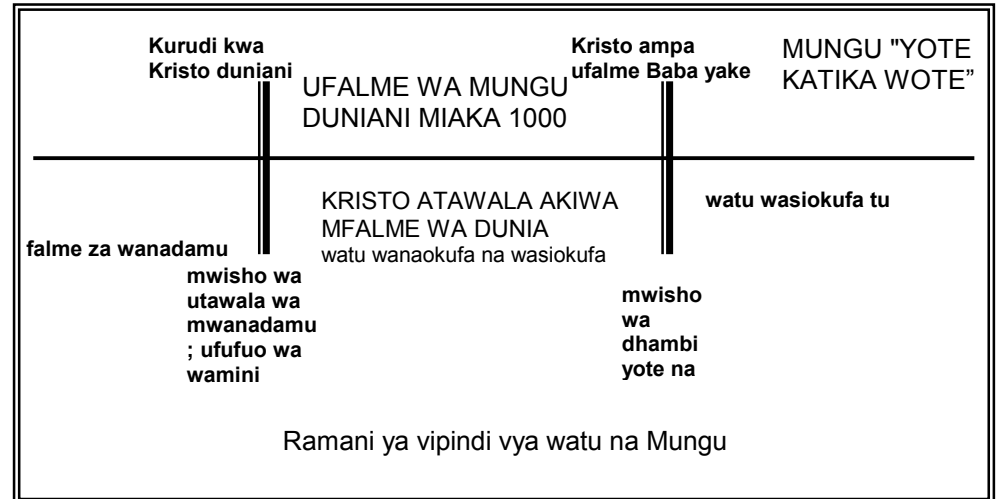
Kurudi kwa Kristo duniani

UFALME WA MUNGU DUNIANI MIAKA 1000

Kristo ampa ufalme Baba yake

MUNGU "YOTE KATIKA WOTE"

KRISTO ATAWALA AKIWA MFALME WA DUNIA
watu wanaokufa na wasiokufa

watu wasiokufa tu

falme za wanadamu

mwisho wa utawala wa mwanadamu ; ufufuo wa wamini

mwisho wa dhambi yote na

Ramani ya vipindi vya watu na Mungu